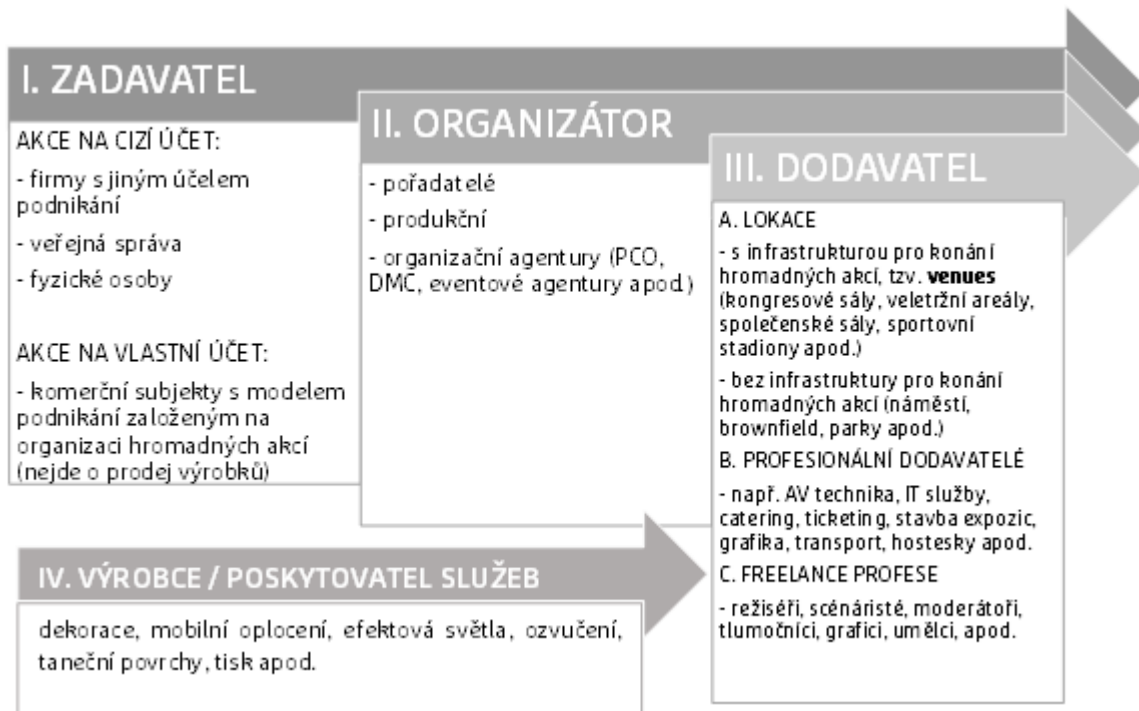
I. ZADAVATEL

AKCE NA CIZÍ ÚČET:

- firmy s jiným účelem podnikání

- veřejná správa

- fyzické osoby

AKCE NA VLASTNÍ ÚČET:

- komerční subjekty s modelem podnikání založeným na organizaci hromadných akcí (nejde o prodej výrobků)

II. ORGANIZÁTOR

- pořadatelé

- produkční

- organizační agentury (PCO, DMC, eventové agentury apod.)

III. DODAVATEL

A. LOKACE

- s infrastrukturou pro konání hromadných akcí, tzv. **venues** (kongresové sály, veletržní areály, společenské sály, sportovní stadiony apod.)

- bez infrastruktury pro konání hromadných akcí (náměstí, brownfield, parky apod.)

B. PROFESIONÁLNÍ DODAVATELÉ

- např. AV technika, IT služby, catering, ticketing, stavba expozic, grafika, transport, hostesky apod.

C. FREELANCE PROFESE

- režiséři, scénáristé, moderátoři, tlumočníci, grafici, umělci, apod.

IV. VÝROBCE / POSKYTOVATEL SLUŽEB

dekorace, mobilní oplocení, efektová světla, ozvučení, taneční povrchy, tisk apod.